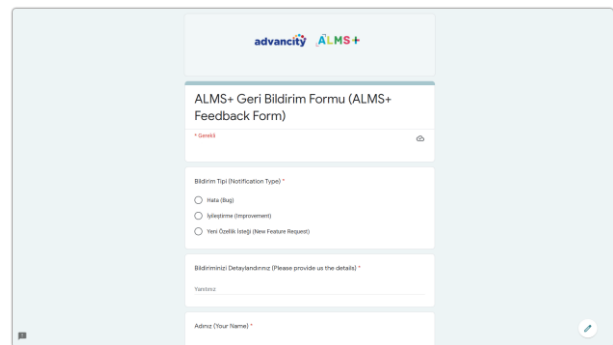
advancity ALMS+

ALMS+ Geri Bildirim Formu (ALMS+ Feedback Form)

* Gerekli

Bildirim Tipi (Notification Type) *

Hata (Bug)

İyileştirme (Improvement)

Yeni Özellik İsteği (New Feature Request)

Bildiriminizi Detaylandırınız (Please provide us the details) *

Yanıtınız

Adınız (Your Name) *